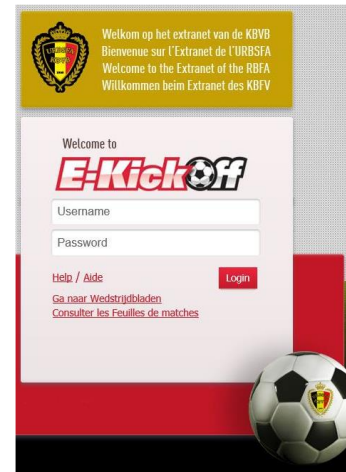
URBSFA KBVB

Welkom op het extranet van de KBVB
Bienvenue sur l'Extranet de l'URBSFA
Welcome to the Extranet of the RBFA
Willkommen beim Extranet des KBFV

Welcome to

E-KickOff

Username

Password

Help / Aide

Login

Ga naar Wedstrijdbladen
Consulter les Feuilles de matches